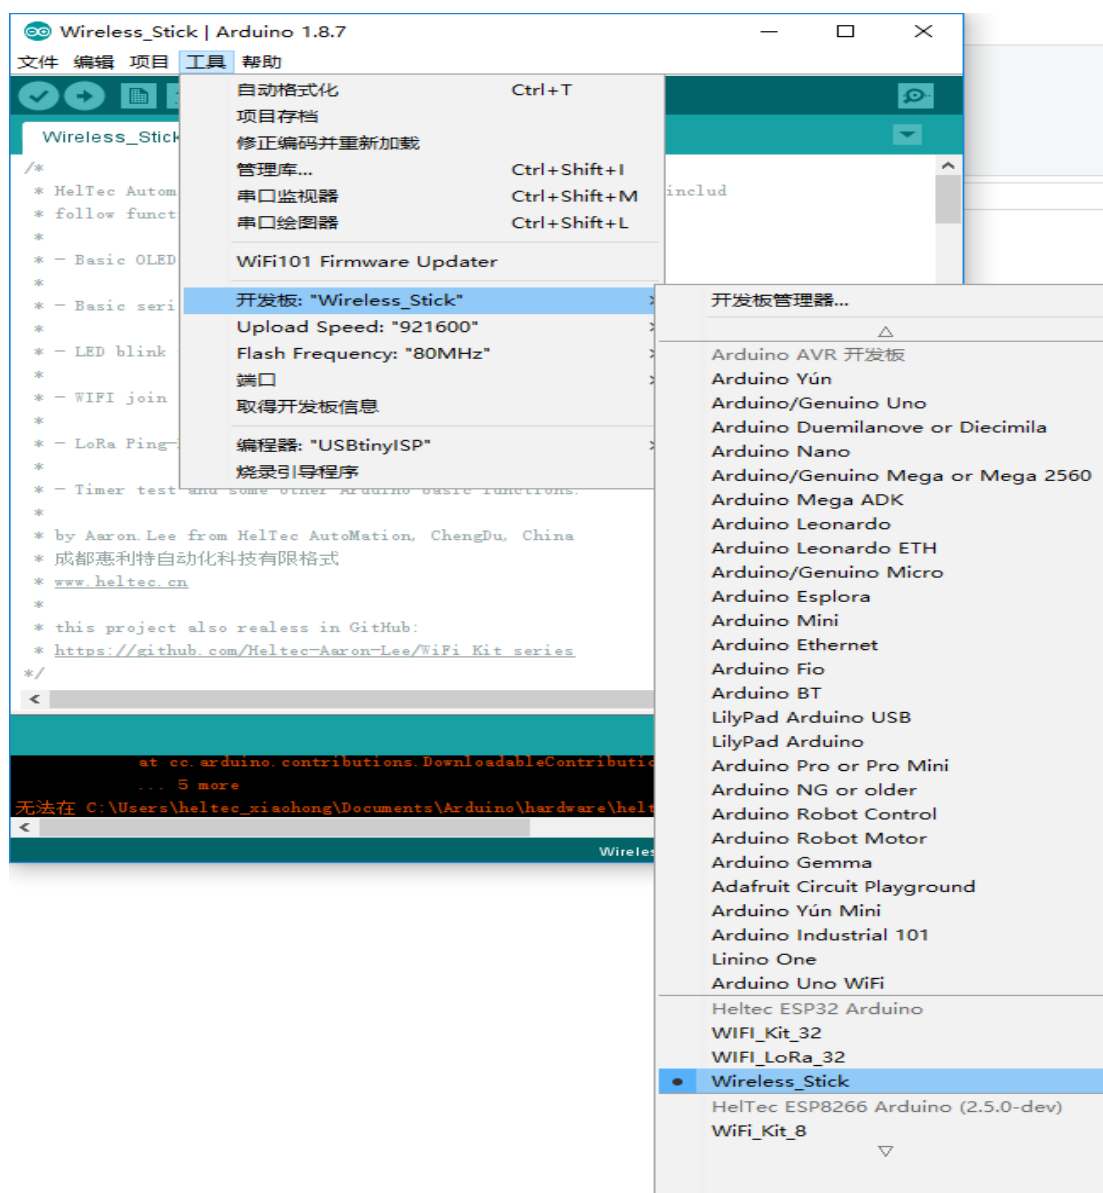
Wireless_Stick | Arduino 1.8.7

文件 编辑 项目 工具 帮助

Wireless_Stick

/*
* HelTec Autom
* follow funct
*
* - Basic OLED
*
* - Basic seri
*
* - LED blink
*
* - WIFI join
*
* - LoRa Ping
*
* - Timer test and some other Arduino basic functions.
*
* by Aaron.Lee from HelTec AutoMation, ChengDu, China
* 成都惠利特自动化科技有限格式
* www.heltec.cn
*
* this project also realess in GitHub:
* https://github.com/Heltec-Aaron-Lee/WiFi_Kit_series
*/

includ

at cc.arduino.contributions.DownloadableContributi
... 5 more
无法在 C:\Users\heltec_xiaohong\Documents\Arduino\hardware\helt

Wireles

自动格式化 Ctrl+T
项目存档
修正编码并重新加载
管理库... Ctrl+Shift+I
串口监视器 Ctrl+Shift+M
串口绘图器 Ctrl+Shift+L
WiFi101 Firmware Updater
开发板: "Wireless_Stick"
Upload Speed: "921600"
Flash Frequency: "80MHz"
端口
取得开发板信息
编程器: "USBtinyISP"
烧录引导程序

开发板管理器...
Arduino AVR 开发板
Arduino Yún
Arduino/Genuino Uno
Arduino Duemilanove or Diecimila
Arduino Nano
Arduino/Genuino Mega or Mega 2560
Arduino Mega ADK
Arduino Leonardo
Arduino Leonardo ETH
Arduino/Genuino Micro
Arduino Esplora
Arduino Mini
Arduino Ethernet
Arduino Fio
Arduino BT
LilyPad Arduino USB
LilyPad Arduino
Arduino Pro or Pro Mini
Arduino NG or older
Arduino Robot Control
Arduino Robot Motor
Arduino Gemma
Adafruit Circuit Playground
Arduino Yún Mini
Arduino Industrial 101
Linino One
Arduino Uno WiFi
Heltec ESP32 Arduino
WIFI_Kit_32
WIFI_LoRa_32
Wireless_Stick
HelTec ESP8266 Arduino (2.5.0-dev)
WiFi_Kit_8